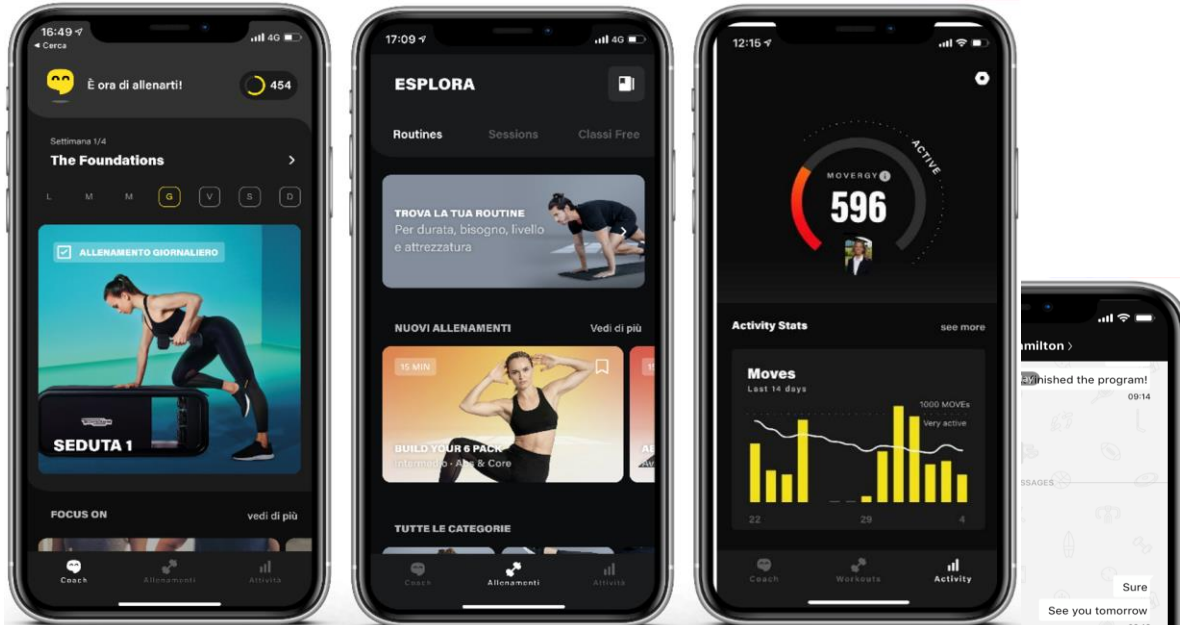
16:49
◂ Cerca
4G

È ora di allenarti!
454

Settimana 1/4
The Foundations

L M M G V S D

ALLENAMENTO GIORNALIERO

SEDUTA 1

FOCUS ON
vedi di più

Coach
Allenamenti
Attività

17:09
4G

ESPLORA

Routines
Sessions
Classi Free

TROVA LA TUA ROUTINE
Per durata, bisogno, livello e attrezzatura

NUOVI ALLENAMENTI
Vedi di più

15 MIN
BUILD YOUR 6 PACK
Intermedio · Abs & Core

TUTTE LE CATEGORIE

Coach
Allenamenti
Attività

12:16

MOVERGY
596
ACTIVE

Activity Stats
see more

Moves
Last 14 days

1000 MOVEs
Very active

22
29
4

Coach
Workouts
Activity

milton ›
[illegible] nished the program!
09:14
SSAGES
Sure
See you tomorrow